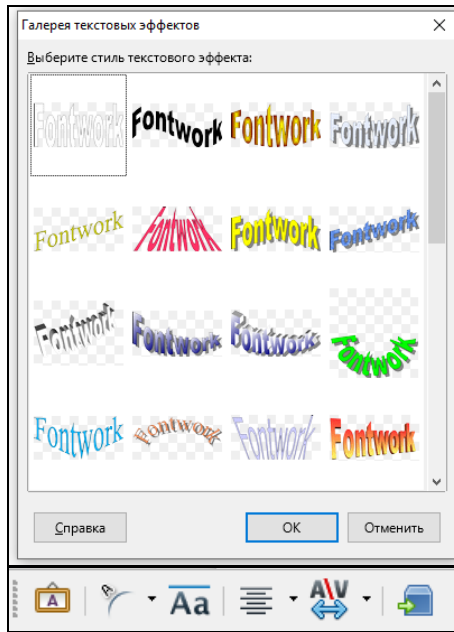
Галерея текстовых эффектов

Выберите стиль текстового эффекта:

Fontwork Fontwork Fontwork Fontwork

Fontwork Fontwork Fontwork Fontwork

Fontwork Fontwork Fontwork Fontwork

Fontwork Fontwork Fontwork Fontwork

Справка

OK

Отменить

Aa